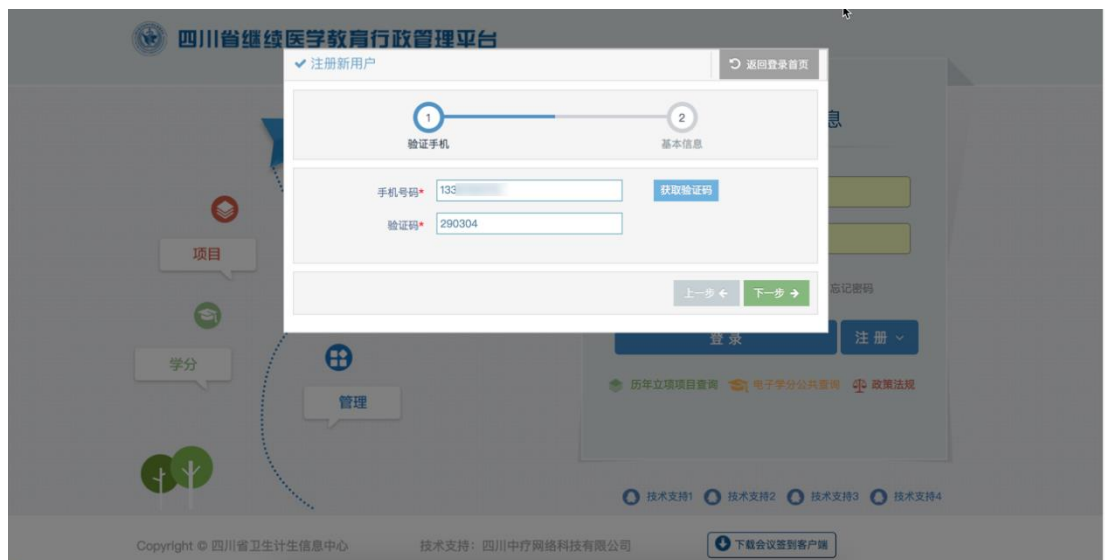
四川省继续医学教育行政管理平台

✔ 注册新用户

返回登录首页

1

验证手机

2

基本信息

手机号码* 133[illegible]

获取验证码

验证码* 290304

上一步 ←

下一步 →

息

忘记密码

登 录

注 册

历年立项项目查询

电子学分公共查询

政策法规

项目

学分

管理

技术支持1

技术支持2

技术支持3

技术支持4

Copyright © 四川省卫生计生信息中心

技术支持：四川中疗网络科技有限公司

下载会议签到客户端